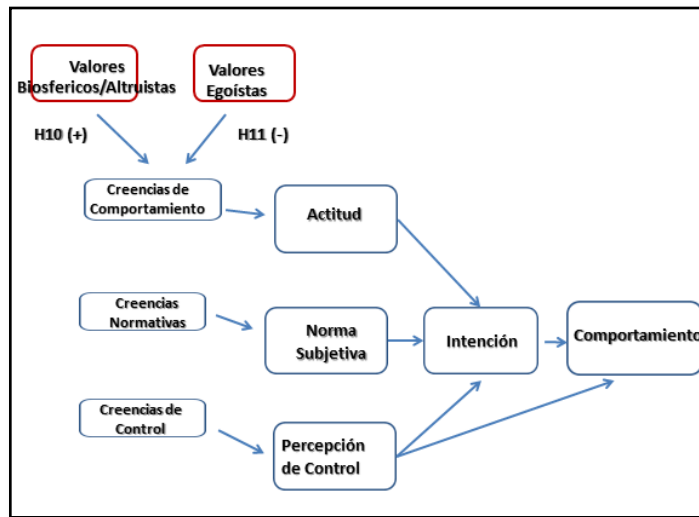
Valores Biosfericos/Altruistas

Valores Egoístas

H10 (+)

H11 (-)

Creencias de Comportamiento

Actitud

Creencias Normativas

Norma Subjetiva

Intención

Comportamiento

Creencias de Control

Percepción de Control